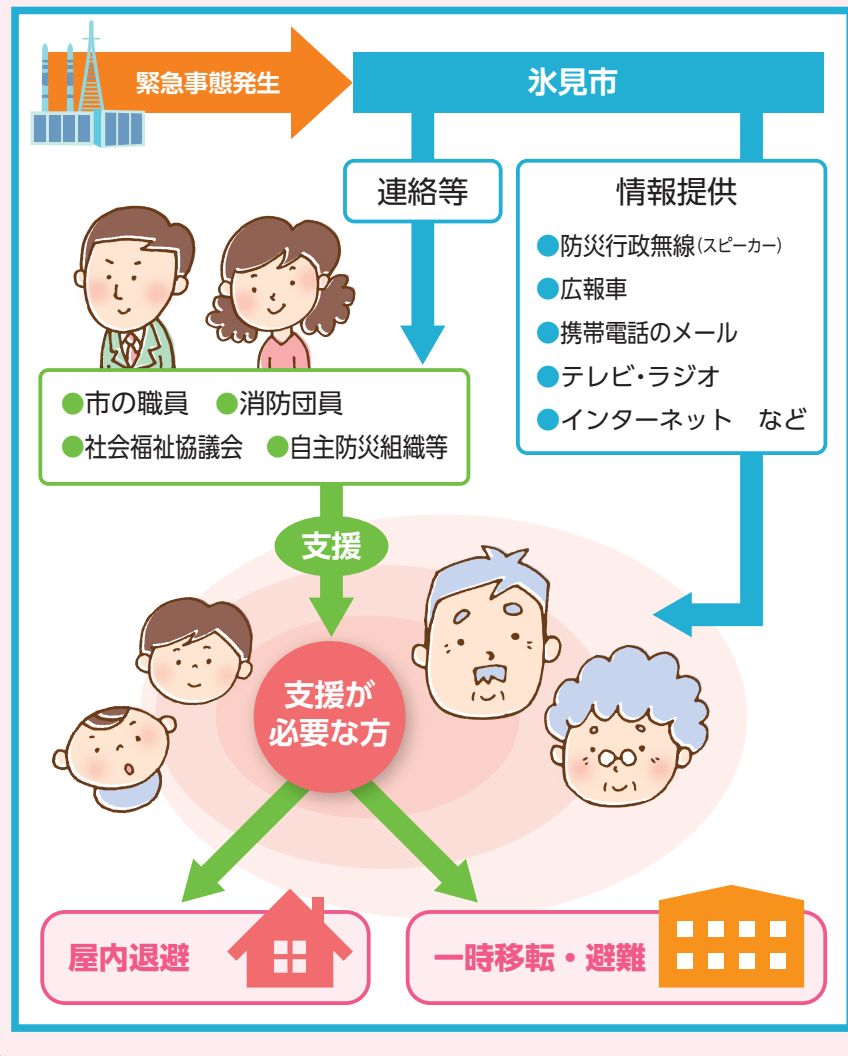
緊急事態発生

氷見市

連絡等

情報提供

●防災行政無線(スピーカー)
●広報車
●携帯電話のメール
●テレビ・ラジオ
●インターネット　など

●市の職員　●消防団員
●社会福祉協議会　●自主防災組織等

支援

支援が必要な方

屋内退避

一時移転・避難